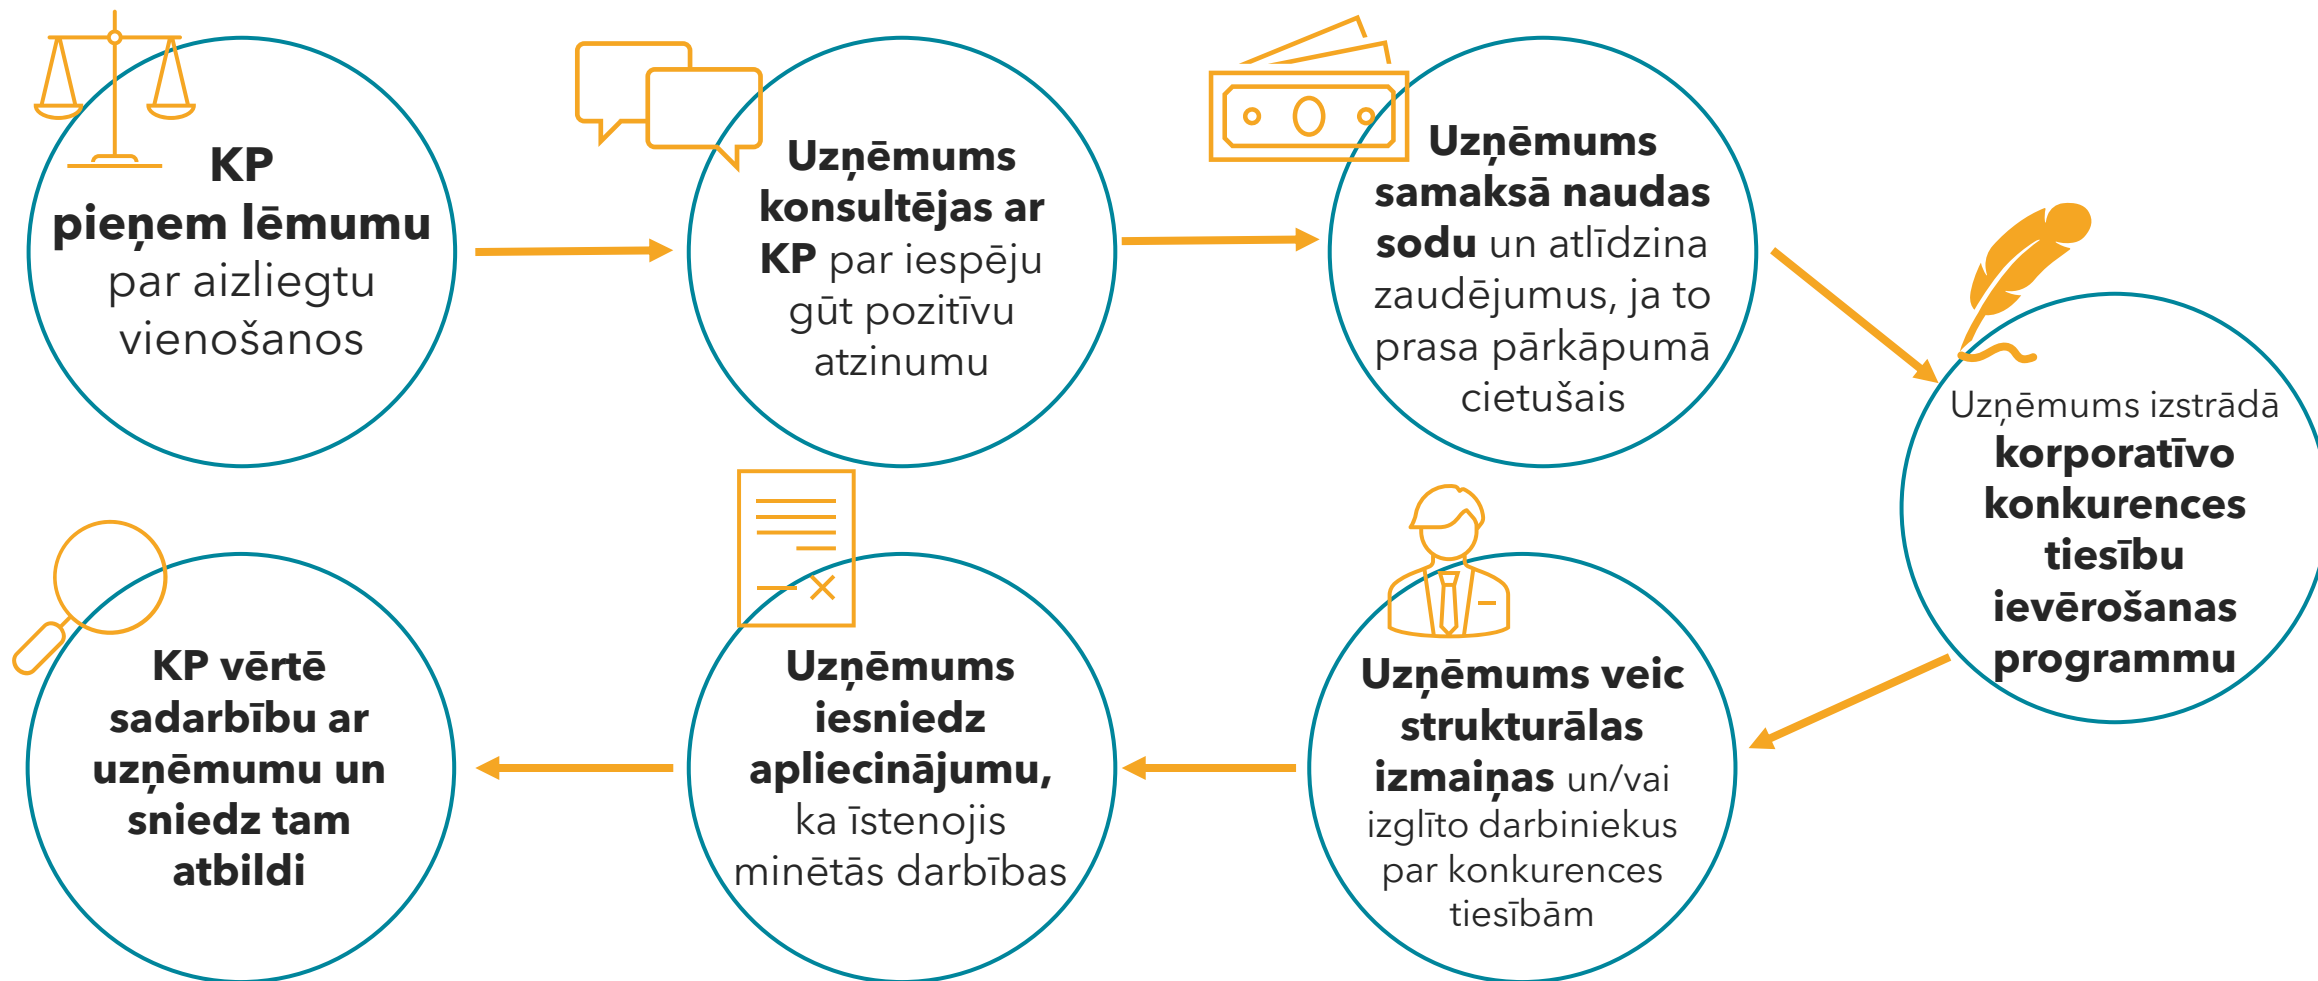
KP pieņem lēmumu par aizliegtu vienošanos

Uzņēmums konsultējas ar KP par iespēju gūt pozitīvu atzinumu

Uzņēmums samaksā naudas sodu un atlīdzina zaudējumus, ja to prasa pārkāpumā cietušais

Uzņēmums izstrādā korporatīvo konkurences tiesību ievērošanas programmu

Uzņēmums veic strukturālas izmaiņas un/vai izglīto darbiniekus par konkurences tiesībām

Uzņēmums iesniedz apliecinājumu, ka īstenojis minētās darbības

KP vērtē sadarbību ar uzņēmumu un sniedz tam atbildi